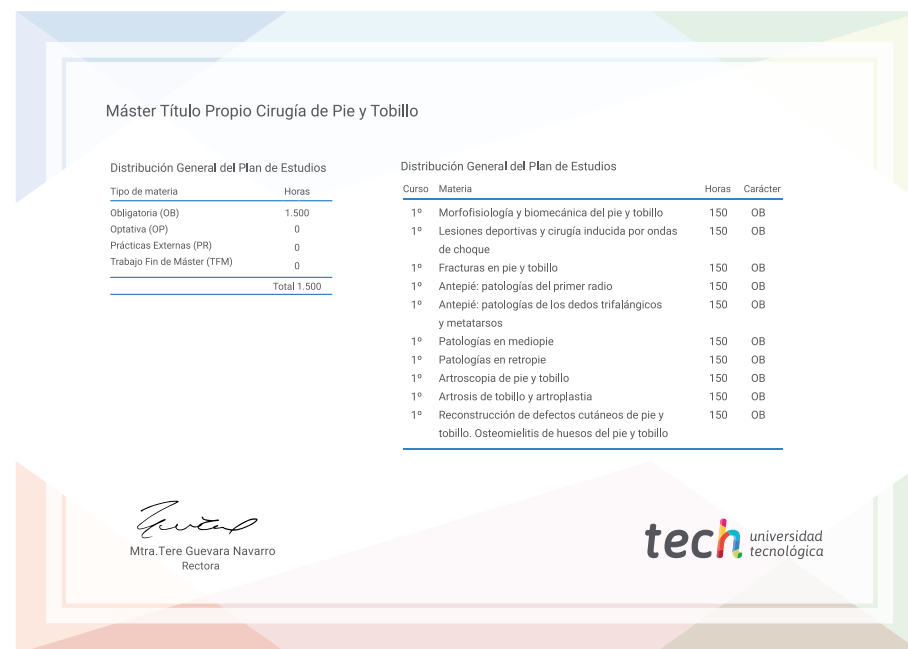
Máster Título Propio Cirugía de Pie y Tobillo

Distribución General del Plan de Estudios

| Tipo de materia | Horas |
|---|---|
| Obligatoria (OB) | 1.500 |
| Optativa (OP) | 0 |
| Prácticas Externas (PR) | 0 |
| Trabajo Fin de Máster (TFM) | 0 |
| | Total 1.500 |

Distribución General del Plan de Estudios

| Curso | Materia | Horas | Carácter |
|---|---|---|---|
| 1º | Morfofisiología y biomecánica del pie y tobillo | 150 | OB |
| 1º | Lesiones deportivas y cirugía inducida por ondas de choque | 150 | OB |
| 1º | Fracturas en pie y tobillo | 150 | OB |
| 1º | Antepié: patologías del primer radio | 150 | OB |
| 1º | Antepié: patologías de los dedos trifalángicos y metatarsos | 150 | OB |
| 1º | Patologías en mediopie | 150 | OB |
| 1º | Patologías en retropie | 150 | OB |
| 1º | Artroscopia de pie y tobillo | 150 | OB |
| 1º | Artrosis de tobillo y artroplastia | 150 | OB |
| 1º | Reconstrucción de defectos cutáneos de pie y tobillo. Osteomielitis de huesos del pie y tobillo | 150 | OB |

Mtra.Tere Guevara Navarro
Rectora

tech universidad tecnológica